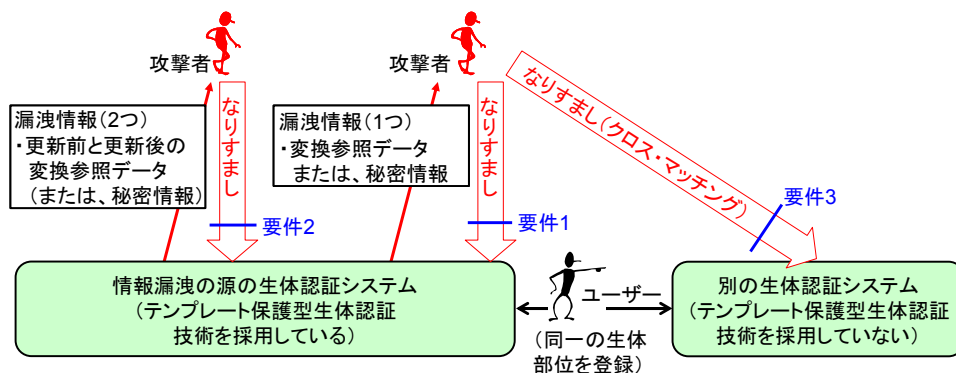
攻撃者

攻撃者

漏洩情報(2つ)
・更新前と更新後の変換参照データ
(または、秘密情報)

なりすまし

要件2

漏洩情報(1つ)
・変換参照データ
または、秘密情報

なりすまし

要件1

なりすまし(クロス・マッチング)

要件3

情報漏洩の源の生体認証システム
(テンプレート保護型生体認証技術を採用している)

ユーザー

(同一の生体部位を登録)

別の生体認証システム
(テンプレート保護型生体認証技術を採用していない)